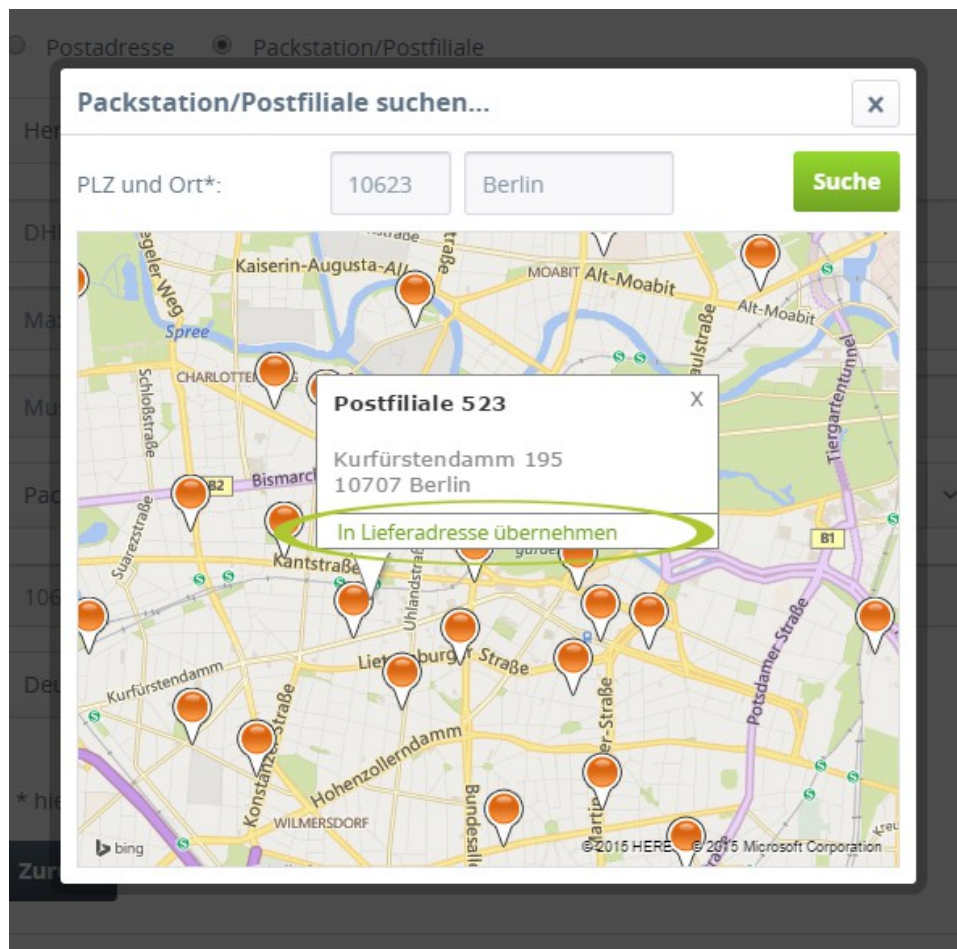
Postadresse Packstation/Postfiliale

Packstation/Postfiliale suchen...

×

PLZ und Ort*: 10623 Berlin Suche

Kaiserin-Augusta-Allee
MOABIT Alt-Moabit
Alt-Moabit
Spree
CHARLOTTENBURG
Schloßstraße
Tiergartentunnel
B2
Bismarck
Suarezstraße
Kantstraße
Uhlandstraße
B1
Lietzenburger Straße
Kurfürstendamm
Konstanzer Straße
Hohenzollerndamm
Bundesallee
Martin-Luther-Straße
Potsdamer Straße
WILMERSDORF

Postfiliale 523

X

Kurfürstendamm 195
10707 Berlin

In Lieferadresse übernehmen

bing
©2015 HERE ©2015 Microsoft Corporation